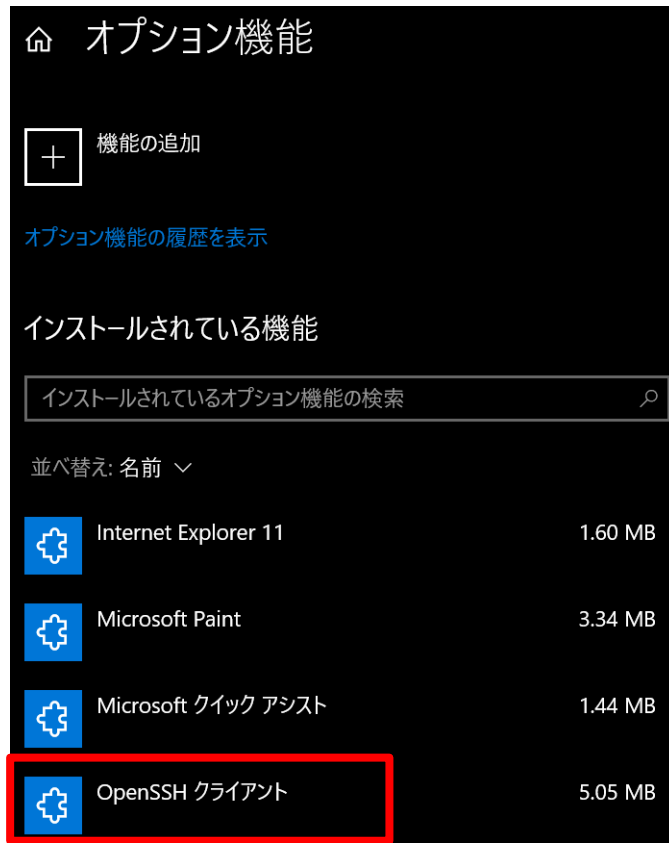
オプション機能

機能の追加

オプション機能の履歴を表示

インストールされている機能

インストールされているオプション機能の検索

並べ替え: 名前

| | |
|---|---|
| Internet Explorer 11 | 1.60 MB |
| Microsoft Paint | 3.34 MB |
| Microsoft クイック アシスト | 1.44 MB |
| OpenSSH クライアント | 5.05 MB |